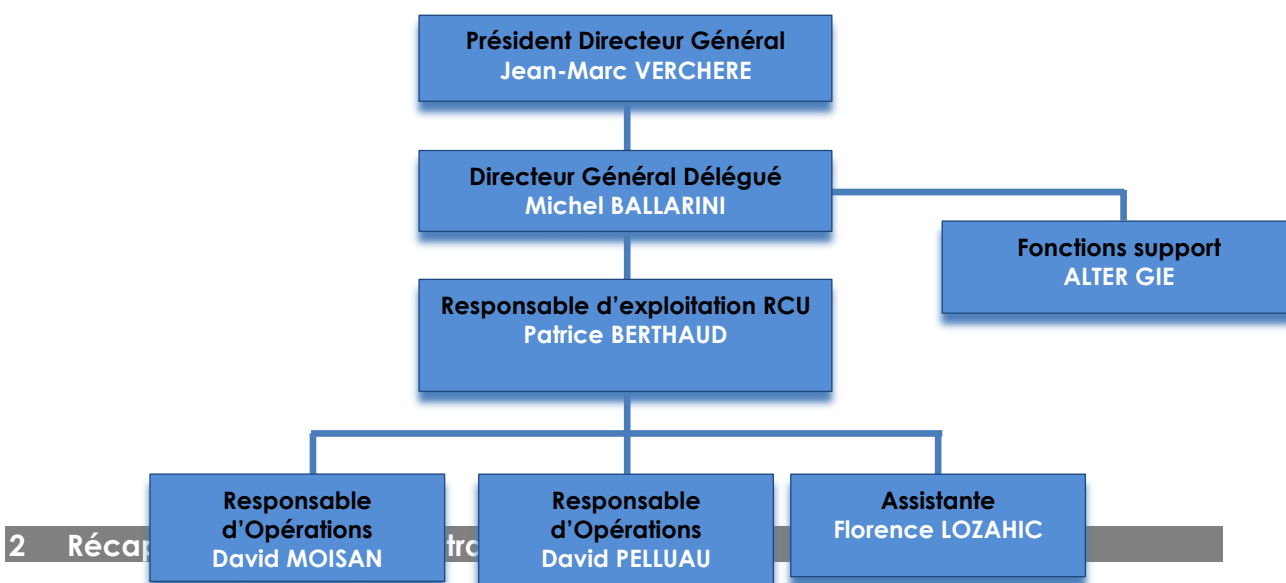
Président Directeur Général
Jean-Marc VERCHERE

Directeur Général Délégué
Michel BALLARINI

Fonctions support
ALTER GIE

Responsable d'exploitation RCU
Patrice BERTHAUD

Responsable d'Opérations
David MOISAN

Responsable d'Opérations
David PELLUAU

Assistante
Florence LOZAHIC

2 Récap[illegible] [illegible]tr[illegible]